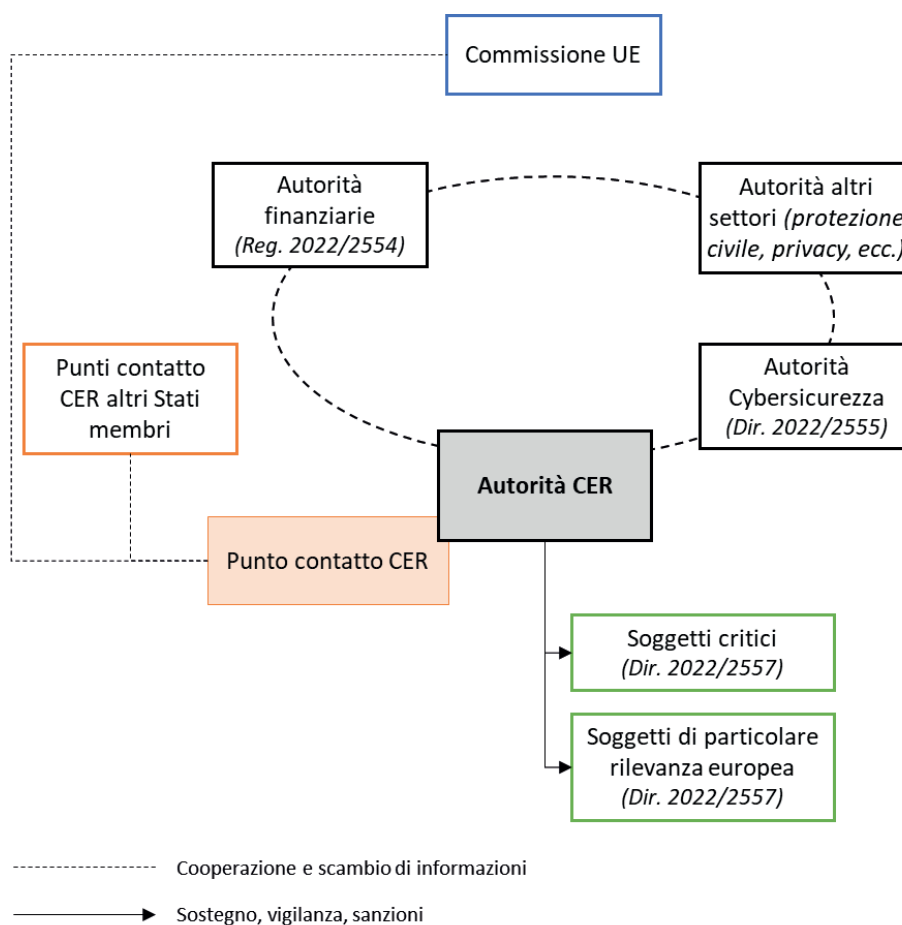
Commissione UE

Autorità finanziarie
(Reg. 2022/2554)

Autorità altri settori (protezione civile, privacy, ecc.)

Punti contatto CER altri Stati membri

Autorità Cybersicurezza
(Dir. 2022/2555)

Autorità CER

Punto contatto CER

Soggetti critici
(Dir. 2022/2557)

Soggetti di particolare rilevanza europea
(Dir. 2022/2557)

Cooperazione e scambio di informazioni

Sostegno, vigilanza, sanzioni